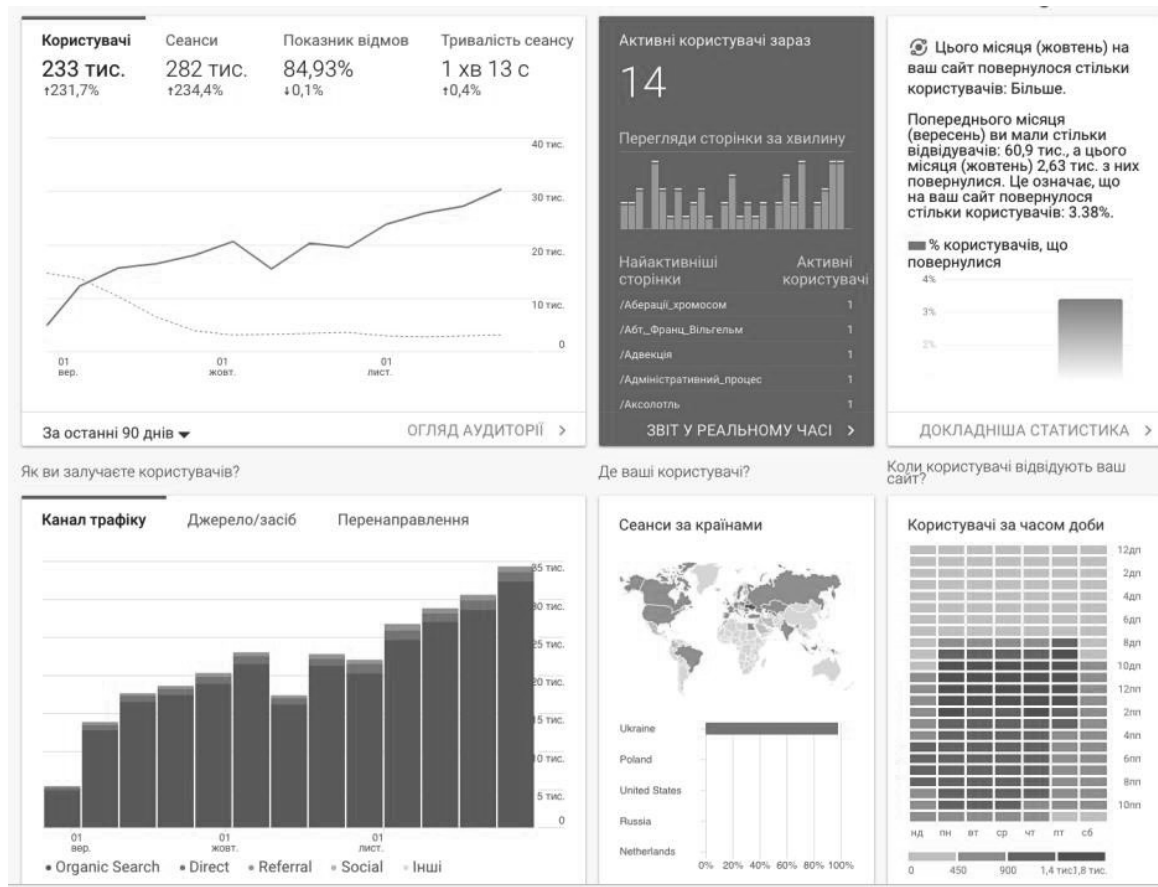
Користувачі
233 тис.
↑231,7%

Сеанси
282 тис.
↑234,4%

Показник відмов
84,93%
↓0,1%

Тривалість сеансу
1 хв 13 с
↑0,4%

40 тис.
30 тис.
20 тис.
10 тис.
0

01 вер.
01 жовт.
01 лист.

За останні 90 днів ▾

ОГЛЯД АУДИТОРІЇ >

Активні користувачі зараз
14

Перегляди сторінки за хвилину

Найактивніші сторінки
Активні користувачі

/Аберації_хромосом 1
/Абт_Франц_Вільгельм 1
/Адвекція 1
/Адміністративний_процес 1
/Аксолотль 1

ЗВІТ У РЕАЛЬНОМУ ЧАСІ >

Цього місяця (жовтень) на ваш сайт повернулося стільки користувачів: Більше.

Попереднього місяця (вересень) ви мали стільки відвідувачів: 60,9 тис., а цього місяця (жовтень) 2,63 тис. з них повернулися. Це означає, що на ваш сайт повернулося стільки користувачів: 3.38%.

% користувачів, що повернулися
4%
3%
2%

ДОКЛАДНІША СТАТИСТИКА >

Як ви залучаєте користувачів?

Канал трафіку
Джерело/засіб
Перенаправлення

35 тис.
30 тис.
25 тис.
20 тис.
15 тис.
10 тис.
5 тис.
0

01 вер.
01 жовт.
01 лист.

• Organic Search • Direct • Referral • Social • Інші

Де ваші користувачі?

Сеанси за країнами

Ukraine
Poland
United States
Russia
Netherlands

0% 20% 40% 60% 80% 100%

Коли користувачі відвідують ваш сайт?

Користувачі за часом доби

12дп
2дп
4дп
6дп
8дп
10дп
12пп
2пп
4пп
6пп
8пп
10пп

нд пн вт ср чт пт сб

0 450 900 1,4 тис 1,8 тис.